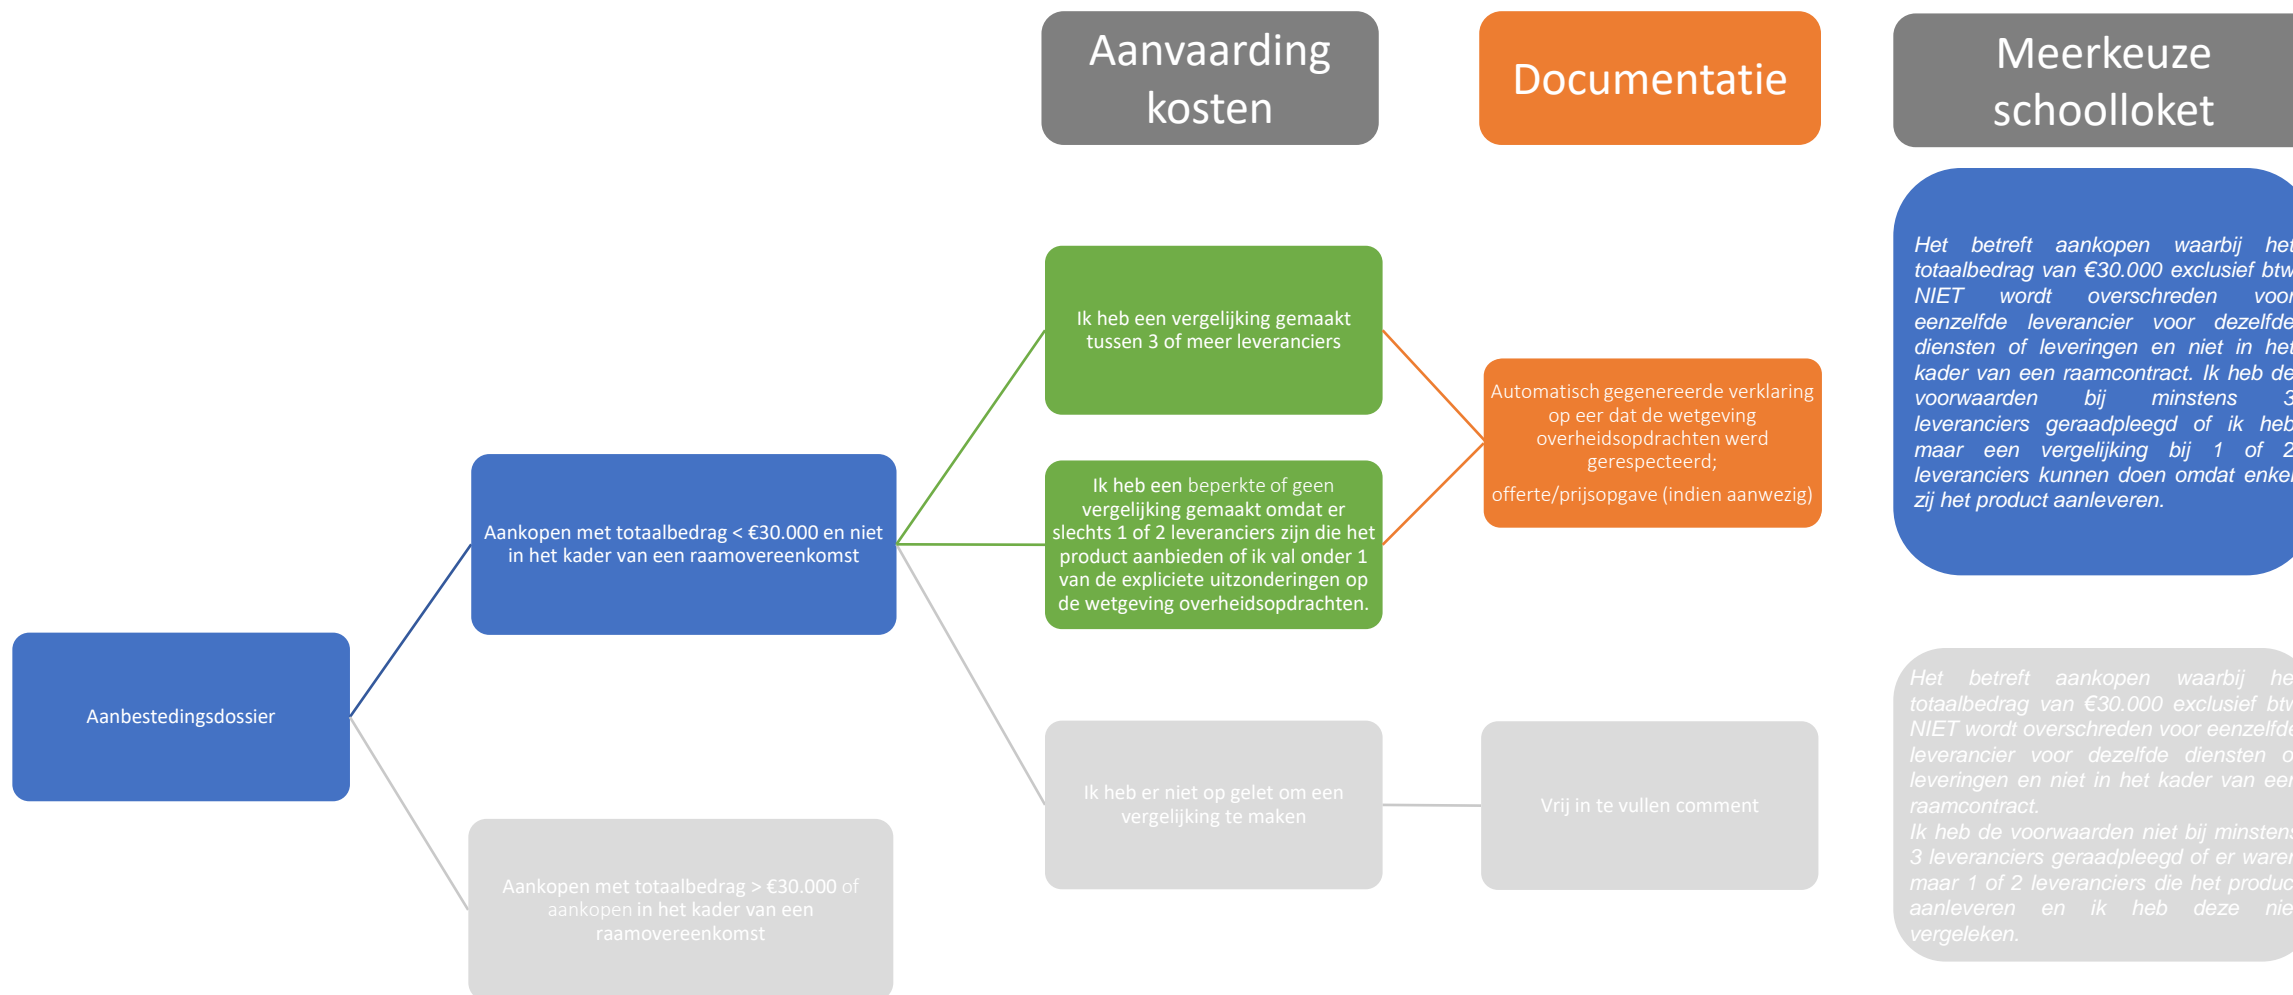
Aanvaarding kosten

Documentatie

Meerkeuze schoolloket

Het betreft aankopen waarbij het totaalbedrag van €30.000 exclusief btw NIET wordt overschreden voor eenzelfde leverancier voor dezelfde diensten of leveringen en niet in het kader van een raamcontract. Ik heb de voorwaarden bij minstens 3 leveranciers geraadpleegd of ik heb maar een vergelijking bij 1 of 2 leveranciers kunnen doen omdat enkel zij het product aanleveren.

Ik heb een vergelijking gemaakt tussen 3 of meer leveranciers

Automatisch gegenereerde verklaring op eer dat de wetgeving overheidsopdrachten werd gerespecteerd;

offerte/prijsopgave (indien aanwezig)

Ik heb een beperkte of geen vergelijking gemaakt omdat er slechts 1 of 2 leveranciers zijn die het product aanbieden of ik val onder 1 van de expliciete uitzonderingen op de wetgeving overheidsopdrachten.

Aankopen met totaalbedrag < €30.000 en niet in het kader van een raamovereenkomst

Aanbestedingsdossier

Het betreft aankopen waarbij het totaalbedrag van €30.000 exclusief btw NIET wordt overschreden voor eenzelfde leverancier voor dezelfde diensten of leveringen en niet in het kader van een raamcontract.
Ik heb de voorwaarden niet bij minstens 3 leveranciers geraadpleegd of er waren maar 1 of 2 leveranciers die het product aanleveren en ik heb deze niet vergeleken.

Ik heb er niet op gelet om een vergelijking te maken

Vrij in te vullen comment

Aankopen met totaalbedrag > €30.000 of aankopen in het kader van een raamovereenkomst